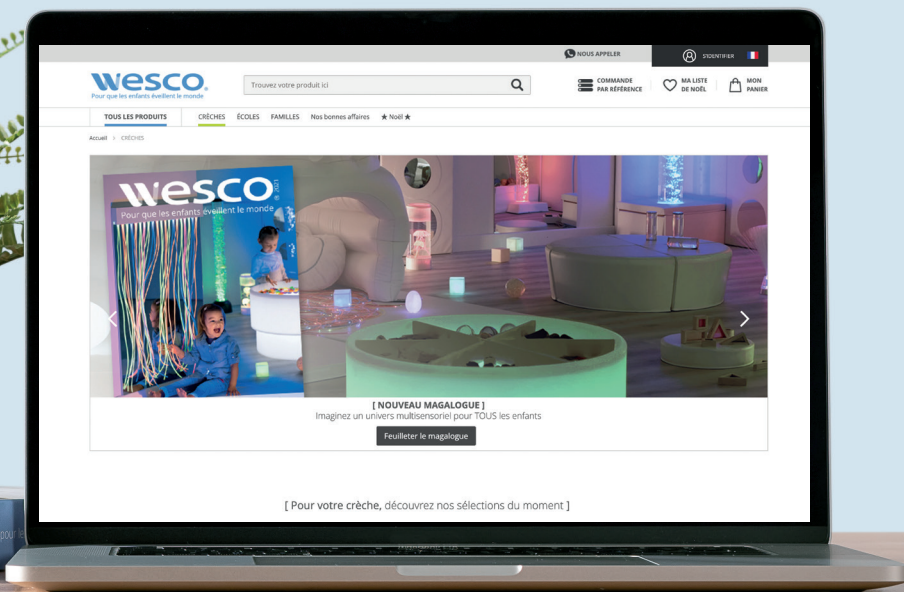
NOUS APPELER

S'IDENTIFIER

wesco.
Pour que les enfants éveillent le monde

Trouvez votre produit ici

COMMANDE PAR RÉFÉRENCE

MA LISTE DE NOËL

MON PANIER

TOUS LES PRODUITS

CRÈCHES ÉCOLES FAMILLES Nos bonnes affaires ★ Noël ★

Accueil > CRÈCHES

wesco
Pour que les enfants éveillent le monde

[ NOUVEAU MAGALOGUE ]
Imaginez un univers multisensoriel pour TOUS les enfants

Feuilleter le magalogue

[ Pour votre crèche, découvrez nos sélections du moment ]